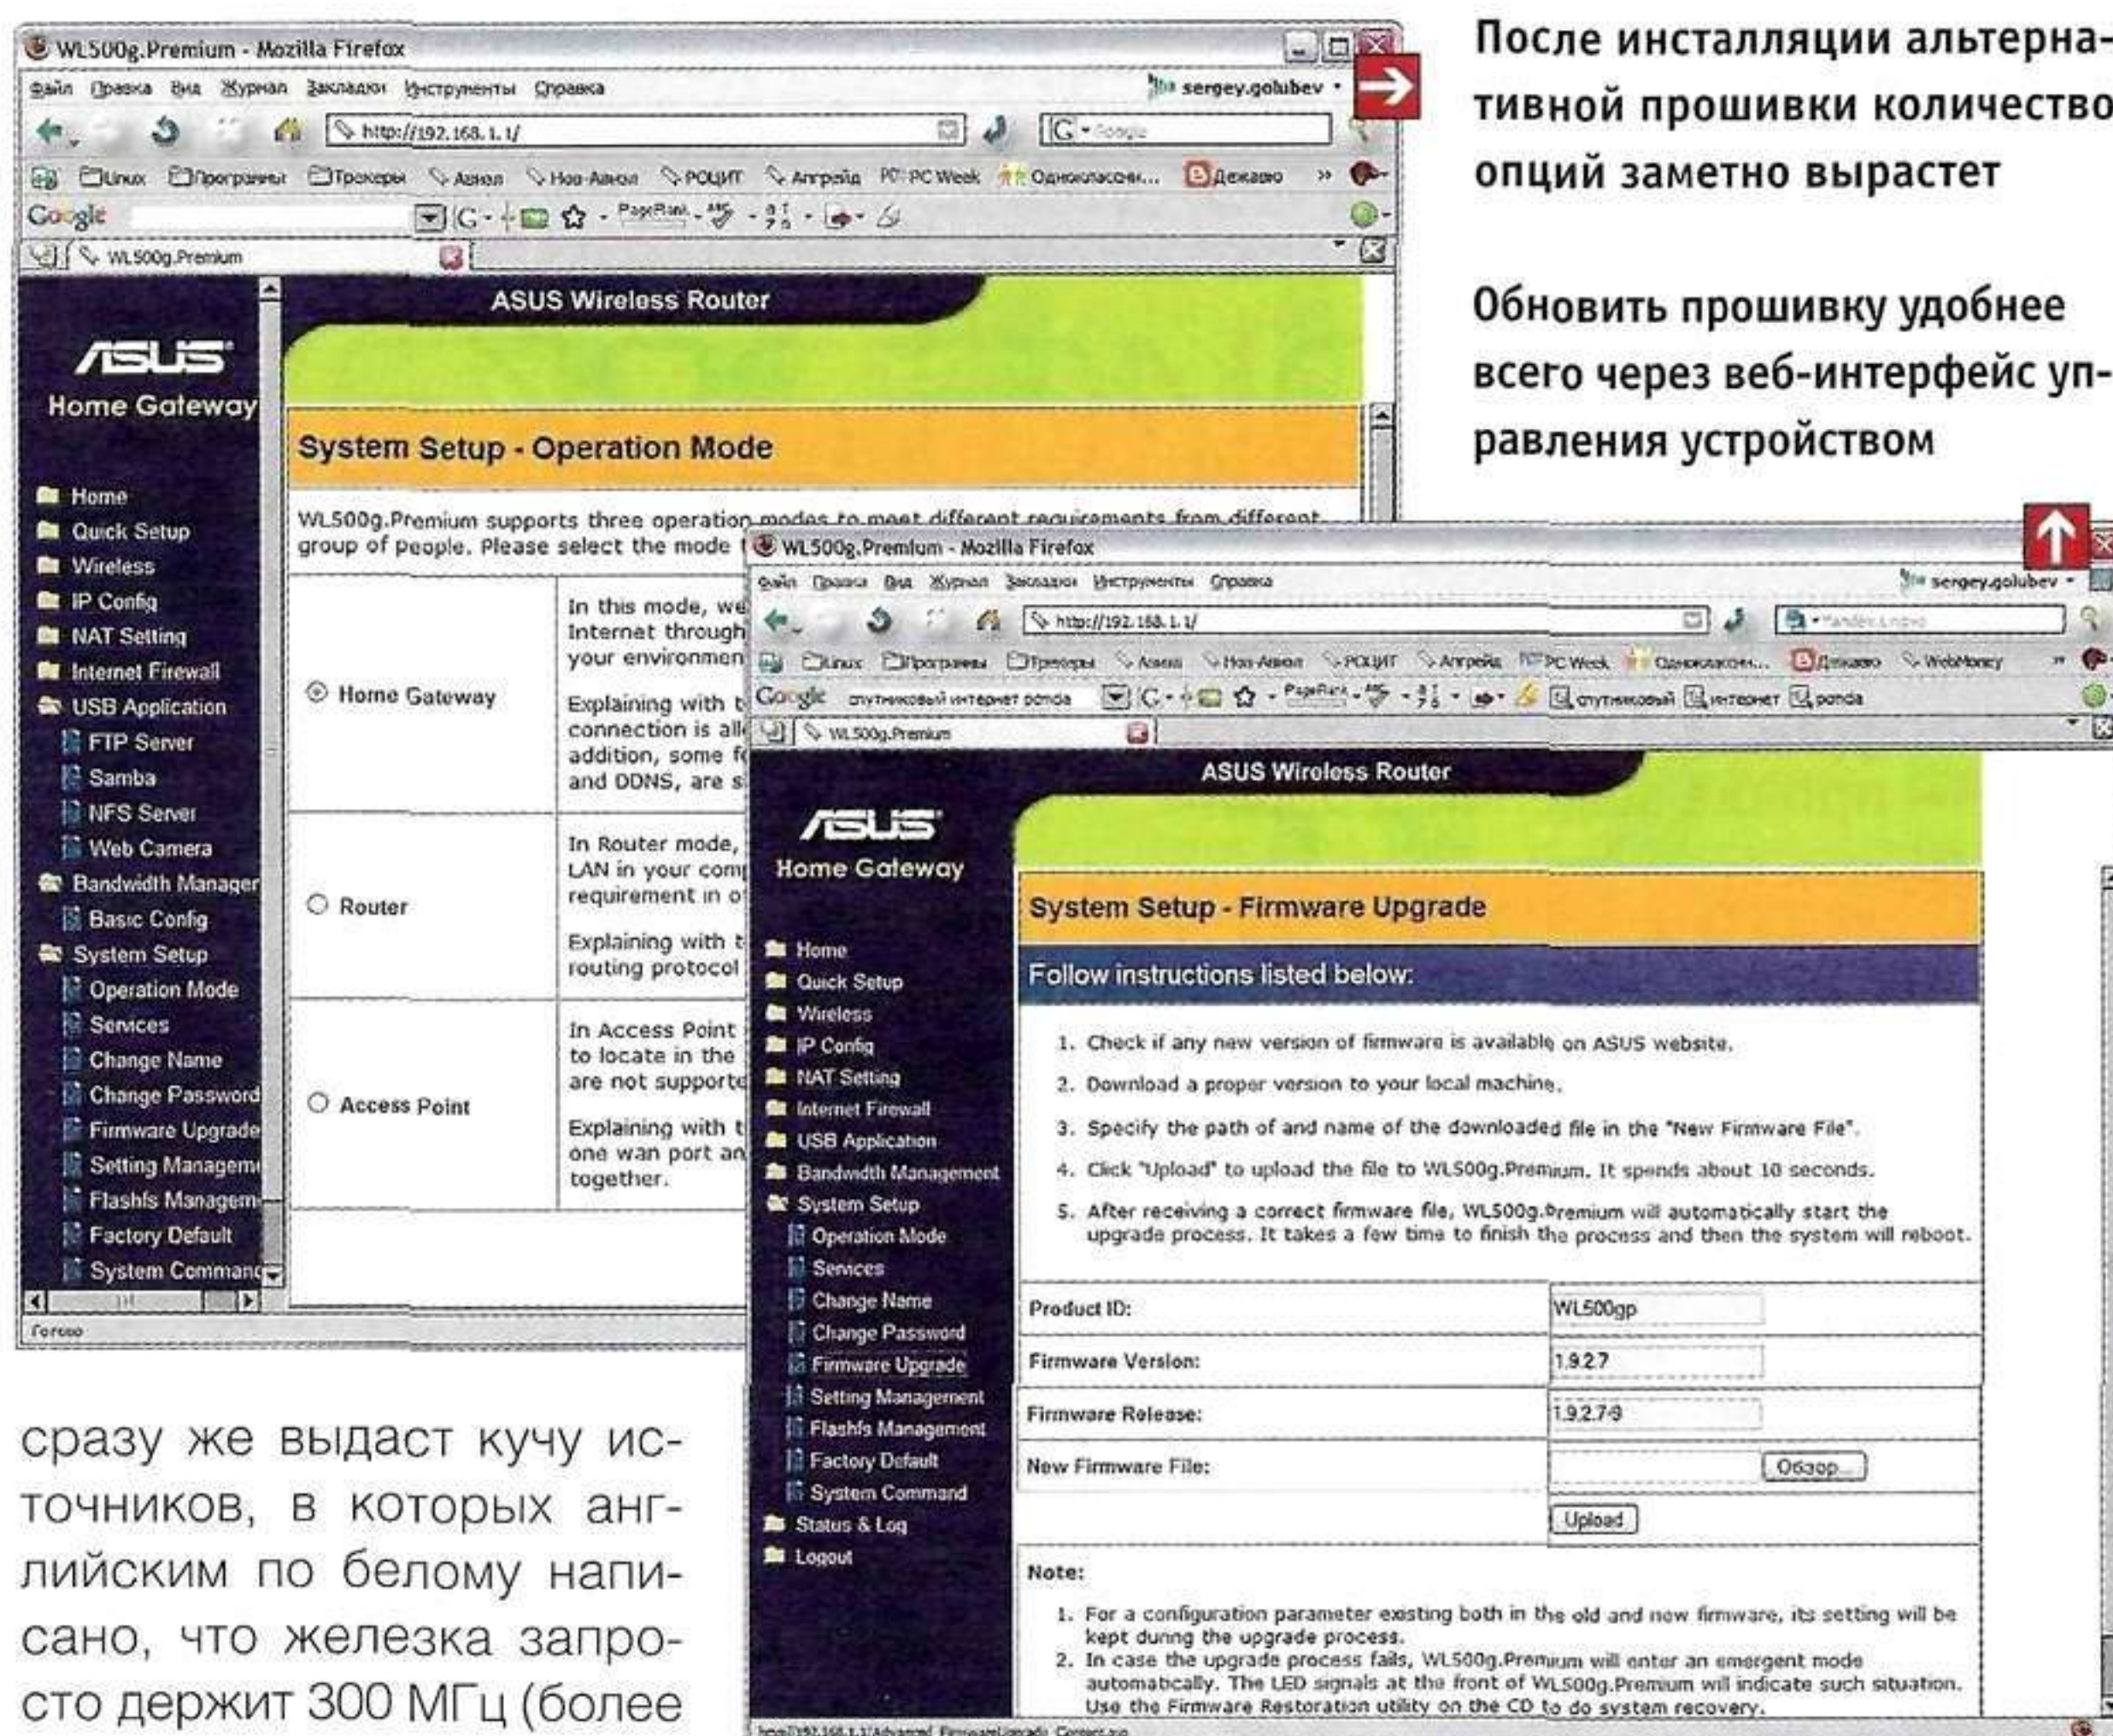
WL500g.Premium - Mozilla Firefox

Файл Правка Вид Журнал Закладки Инструменты Справка sergey.golubev

http://192.168.1.1/

Linux Программы Трекеры Авиа Нон-Авиа РОЦИТ Агрейд PC Week Одноклассн... Дежавю

Google

WL500g.Premium

ASUS Wireless Router

ASUS Home Gateway

Home
Quick Setup
Wireless
IP Config
NAT Setting
Internet Firewall
USB Application
FTP Server
Samba
NFS Server
Web Camera
Bandwidth Manager
Basic Config
System Setup
Operation Mode
Services
Change Name
Change Password
Firmware Upgrade
Setting Managem
Flashfs Managem
Factory Default
System Command

System Setup - Operation Mode

WL500g.Premium supports three operation modes to meet different requirements from different group of people. Please select the mode

| | |
|---|---|
| Home Gateway | In this mode, we Internet through your environmen Explaining with t connection is all addition, some f and DDNS, are s |
| Router | In Router mode, LAN in your com requirement in o Explaining with t routing protocol |
| Access Point | In Access Point to locate in the are not supporte Explaining with t one wan port an together. |

Готово

После инсталляции альтернативной прошивки количество опций заметно вырастет

Обновить прошивку удобнее всего через веб-интерфейс управления устройством

WL500g.Premium - Mozilla Firefox

Файл Правка Вид Журнал Закладки Инструменты Справка sergey.golubev

http://192.168.1.1/

Linux Программы Трекеры Авиа Нон-Авиа РОЦИТ Агрейд PC Week Одноклассн... Дежавю WebMoney

Google спутниковый интернет рonda спутниковый интернет рonda

WL500g.Premium

ASUS Wireless Router

ASUS Home Gateway

Home
Quick Setup
Wireless
IP Config
NAT Setting
Internet Firewall
USB Application
Bandwidth Management
System Setup
Operation Mode
Services
Change Name
Change Password
Firmware Upgrade
Setting Management
Flashfs Management
Factory Default
System Command
Status & Log
Logout

System Setup - Firmware Upgrade

Follow instructions listed below:

1. Check if any new version of firmware is available on ASUS website.
2. Download a proper version to your local machine.
3. Specify the path of and name of the downloaded file in the "New Firmware File".
4. Click "Upload" to upload the file to WL500g.Premium. It spends about 10 seconds.
5. After receiving a correct firmware file, WL500g.Premium will automatically start the upgrade process. It takes a few time to finish the process and then the system will reboot.

| | |
|---|---|
| Product ID: | WL500gp |
| Firmware Version: | 1.9.2.7 |
| Firmware Release: | 1.9.2.7-9 |
| New Firmware File: | Обзор... |
| | Upload |

Note:
1. For a configuration parameter existing both in the old and new firmware, its setting will be kept during the upgrade process.
2. In case the upgrade process fails, WL500g.Premium will enter an emergent mode automatically. The LED signals at the front of WL500g.Premium will indicate such situation. Use the Firmware Restoration utility on the CD to do system recovery.

сразу же выдаст кучу источников, в которых английским по белому написано, что железка запросто держит 300 МГц (более